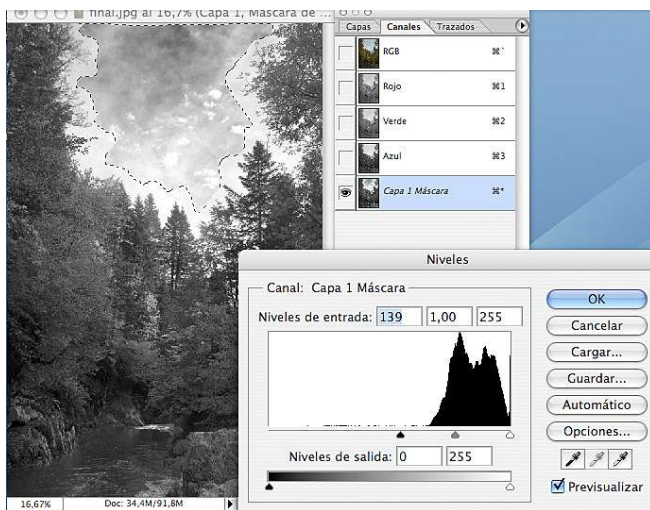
final.jpg al 16,7% (Capa 1, Máscara de ...

Capas | Canales | Trazados

RGB ⌘`
Rojo ⌘1
Verde ⌘2
Azul ⌘3
Capa 1 Máscara ⌘*

Niveles

Canal: Capa 1 Máscara

Niveles de entrada: 139 | 1,00 | 255

Niveles de salida: 0 | 255

OK
Cancelar
Cargar...
Guardar...
Automático
Opciones...
Previsualizar

16,67%
Doc: 34,4M/91,8M